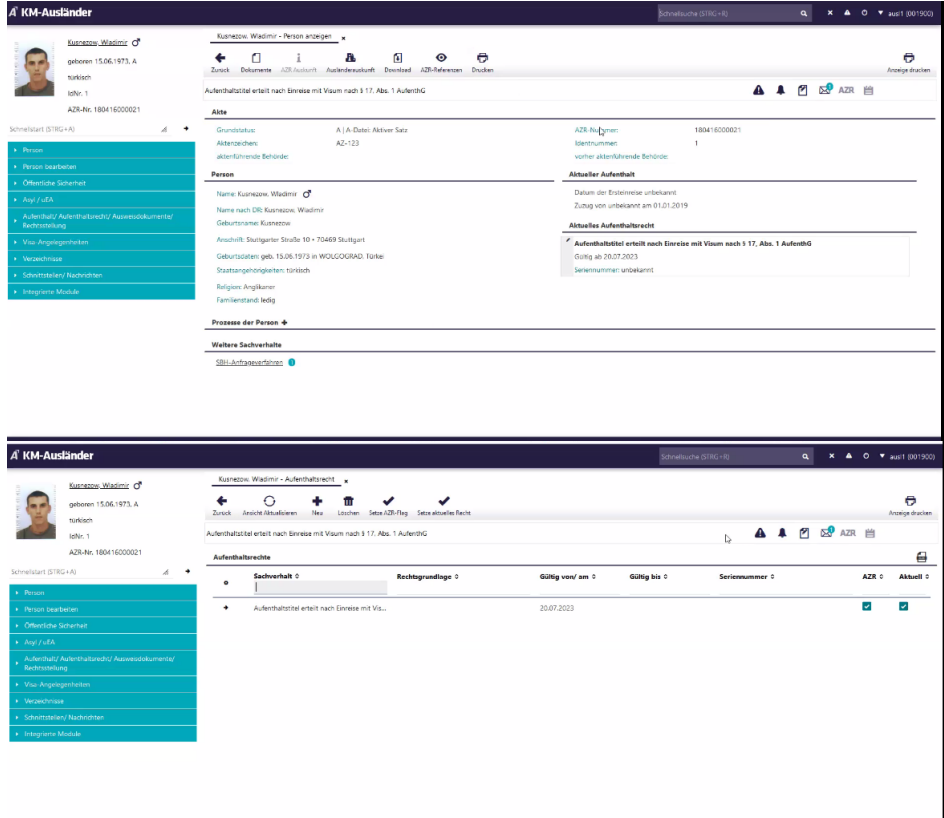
KM-Ausländer

Schnellsuche (STRG+R)

ausl1 (001900)

Kusnezow, Wladimir ♂
geboren 15.06.1973, A
türkisch
IdNr. 1
AZR-Nr. 180416000021

Schnellstart (STRG+A)

Person
Person bearbeiten
Öffentliche Sicherheit
Asyl / uEA
Aufenthalt/ Aufenthaltsrecht/ Ausweisdokumente/ Rechtsstellung
Visa-Angelegenheiten
Verzeichnisse
Schnittstellen/ Nachrichten
Integrierte Module

Kusnezow, Wladimir - Person anzeigen ×

Zurück | Dokumente | AZR-Auskunft | Ausländerauskunft | Download | AZR-Referenzen | Drucken | Anzeige drucken

Aufenthaltstitel erteilt nach Einreise mit Visum nach § 17. Abs. 1 AufenthG

AZR

Akte

Grundstatus: A | A-Datei: Aktiver Satz
Aktenzeichen: AZ-123
aktenführende Behörde:
AZR-Nummer: 180416000021
Identnummer: 1
vorher aktenführende Behörde:

Person

Name: Kusnezow, Wladimir ♂
Name nach DR: Kusnezow, Wladimir
Geburtsname: Kusnezow
Anschrift: Stuttgarter Straße 10 • 70469 Stuttgart
Geburtsdaten: geb. 15.06.1973 in WOLGOGRAD, Türkei
Staatsangehörigkeiten: türkisch
Religion: Anglikaner
Familienstand: ledig

Aktueller Aufenthalt

Datum der Ersteinreise unbekannt
Zuzug von unbekannt am 01.01.2019

Aktuelles Aufenthaltsrecht

Aufenthaltstitel erteilt nach Einreise mit Visum nach § 17, Abs. 1 AufenthG
Gültig ab 20.07.2023
Seriennummer: unbekannt

Prozesse der Person +

Weitere Sachverhalte

SBH-Anfrageverfahren

KM-Ausländer

Schnellsuche (STRG+R)

ausl1 (001900)

Kusnezow, Wladimir ♂
geboren 15.06.1973, A
türkisch
IdNr. 1
AZR-Nr. 180416000021

Schnellstart (STRG+A)

Person
Person bearbeiten
Öffentliche Sicherheit
Asyl / uEA
Aufenthalt/ Aufenthaltsrecht/ Ausweisdokumente/ Rechtsstellung
Visa-Angelegenheiten
Verzeichnisse
Schnittstellen/ Nachrichten
Integrierte Module

Kusnezow, Wladimir - Aufenthaltsrecht ×

Zurück | Ansicht Aktualisieren | Neu | Löschen | Setze AZR-Flag | Setze aktuelles Recht | Anzeige drucken

Aufenthaltstitel erteilt nach Einreise mit Visum nach § 17. Abs. 1 AufenthG

AZR

Aufenthaltsrechte

| | Sachverhalt | Rechtsgrundlage | Gültig von/ am | Gültig bis | Seriennummer | AZR | Aktuell |
|---|---|---|---|---|---|---|---|
| → | Aufenthaltstitel erteilt nach Einreise mit Vis... | | 20.07.2023 | | | ✔ | ✔ |